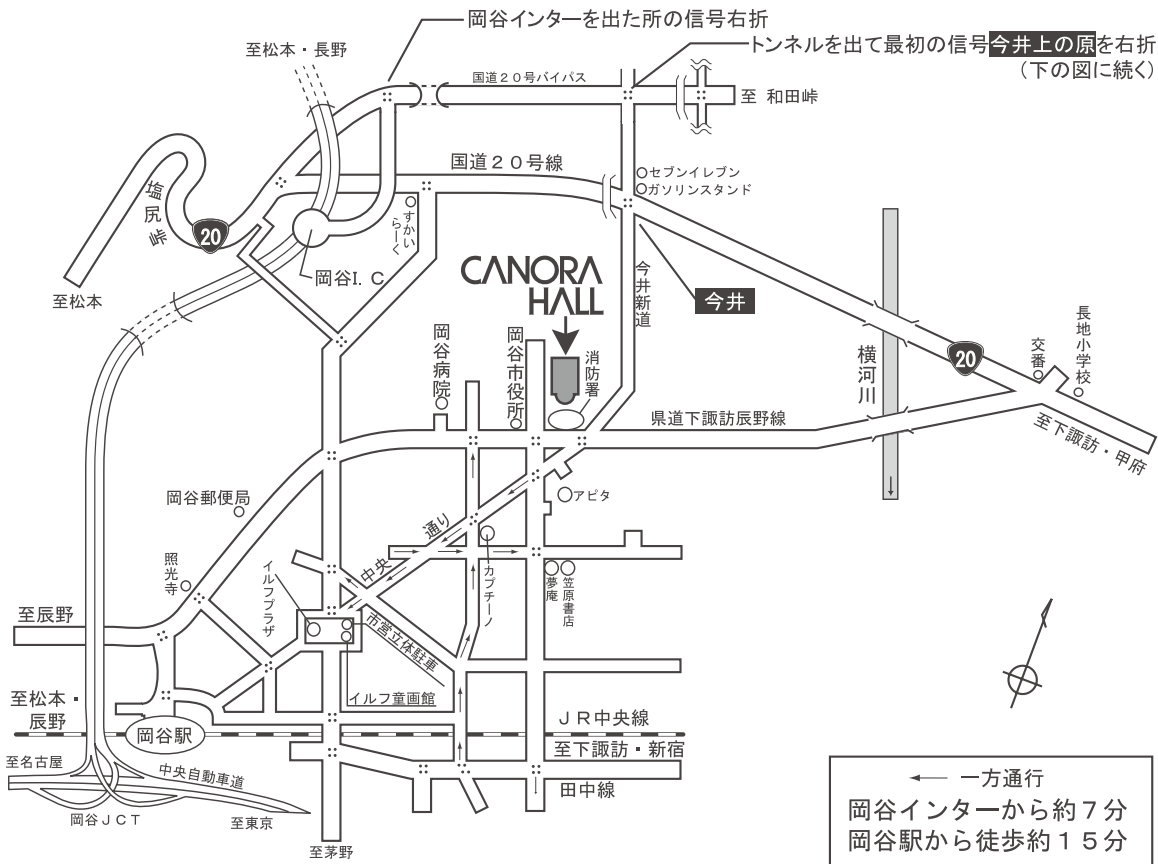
岡谷インターを出た所の信号右折
トンネルを出て最初の信号今井上の原を右折
（下の図に続く）
至松本・長野
国道２０号バイパス
至 和田峠
国道２０号線
セブンイレブン
ガソリンスタンド
塩尻峠
20
すかいらーく
岡谷I. C
至松本
CANORA HALL
今井新道
今井
岡谷病院
岡谷市役所
消防署
横河川
20
交番
長地小学校
県道下諏訪辰野線
至下諏訪・甲府
岡谷郵便局
アピタ
中央通り
カプチーノ
夢庵
笠原書店
照光寺
イルフプラザ
市営立体駐車
至辰野
イルフ童画館
至松本・辰野
岡谷駅
ＪＲ中央線
至下諏訪・新宿
至名古屋
中央自動車道
田中線
岡谷ＪＣＴ
至東京
至茅野
一方通行
岡谷インターから約７分
岡谷駅から徒歩約１５分